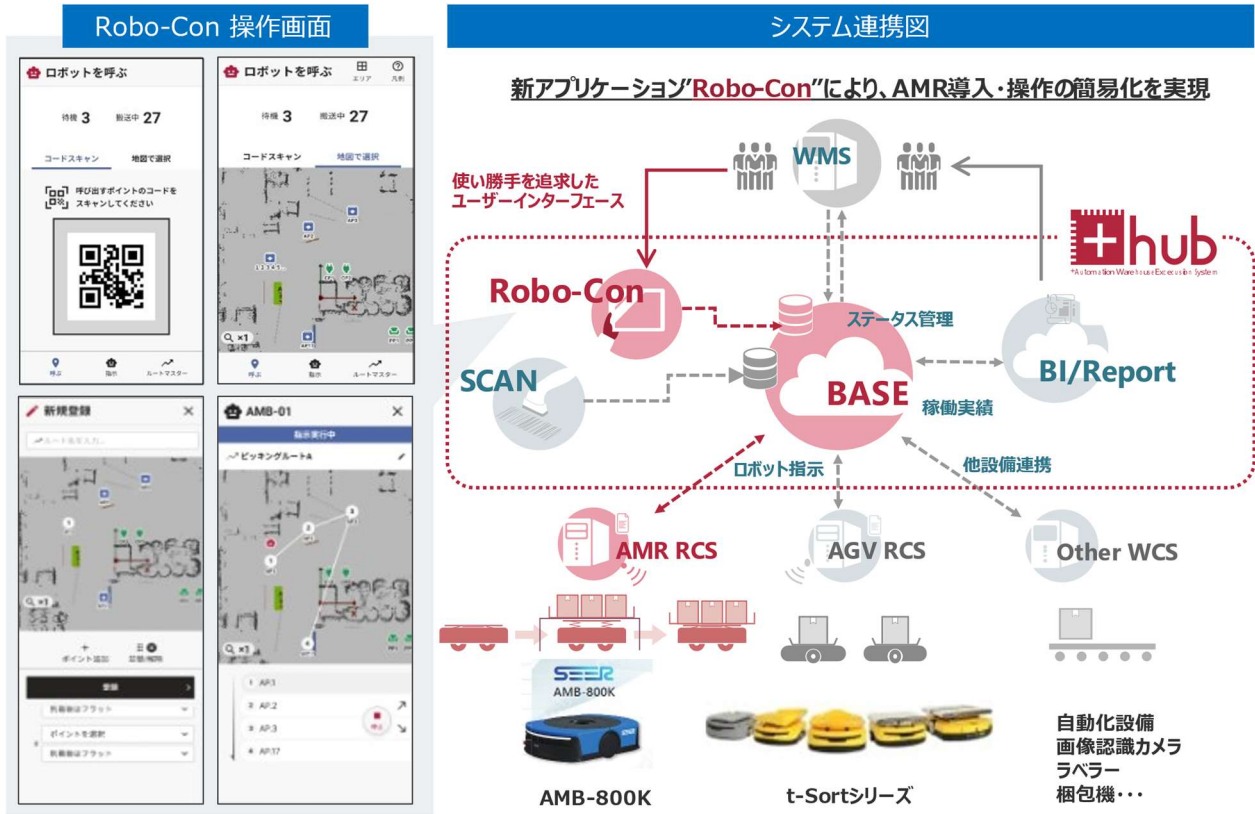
Robo-Con 操作画面

ロボットを呼ぶ

待機 3 搬送中 27

コードスキャン 地図で選択

呼び出すポイントのコードをスキャンしてください

呼ぶ 指令 ルートマスター

ロボットを呼ぶ

エリア 凡例

待機 3 搬送中 27

コードスキャン 地図で選択

×1

呼ぶ 指令 ルートマスター

新規登録

ルート名を入力

×1

ポイント追加 全解消/削除

登録

到着後はフラット

ポイントを選択

到着後はフラット

AMB-01

指示実行中

ピッキングルートA

×1

AP.3

AP.2

AP.3

AP.17

呼ぶ

システム連携図

新アプリケーション"Robo-Con"により、AMR導入・操作の簡易化を実現

WMS

使い勝手を追求したユーザーインターフェース

+hub

*Automation Warehouse Execution System

Robo-Con

ステータス管理

SCAN

BASE

稼働実績

BI/Report

ロボット指示

他設備連携

AMR RCS

AGV RCS

Other WCS

SEER

AMB-800K

AMB-800K

t-Sortシリーズ

自動化設備
画像認識カメラ
ラベラー
梱包機・・・